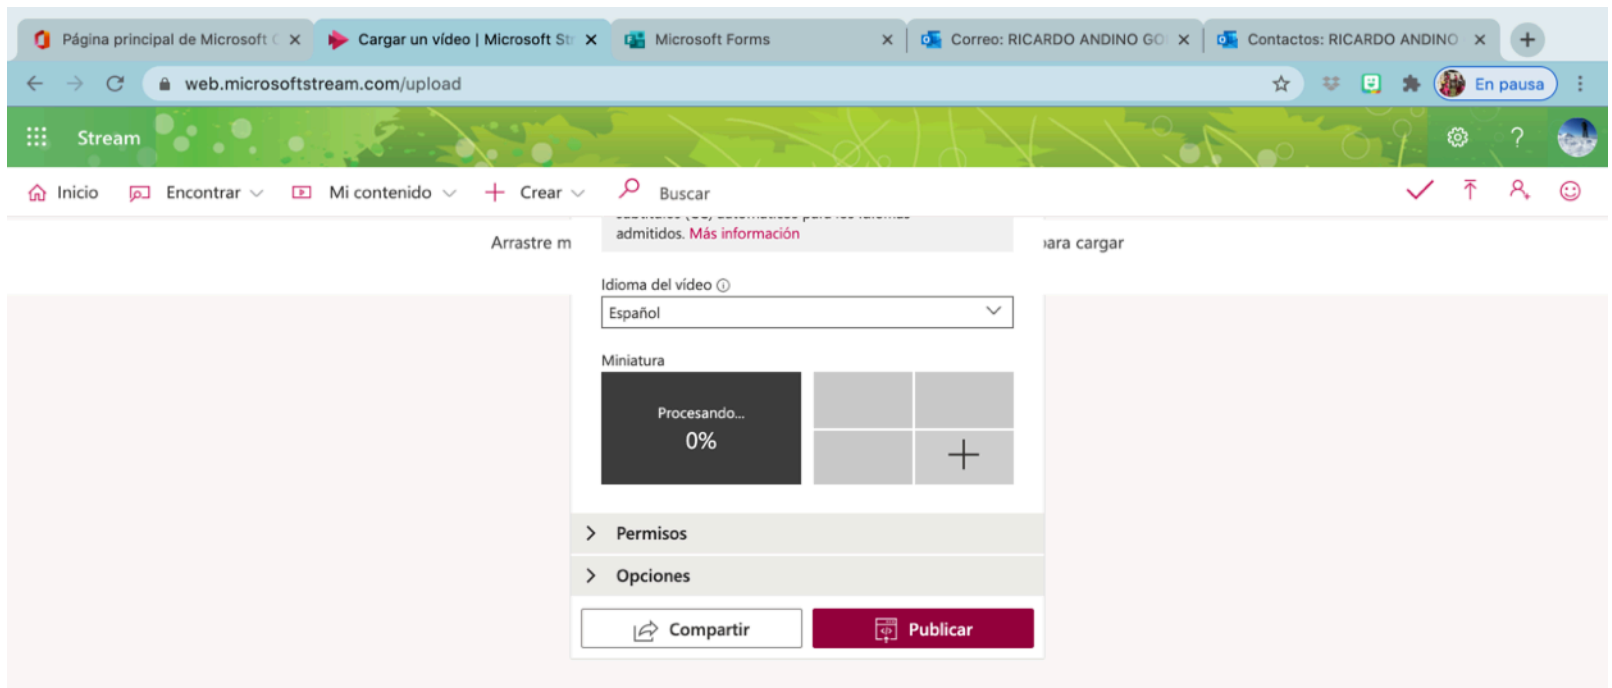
Página principal de Microsoft
Cargar un vídeo | Microsoft St
Microsoft Forms
Correo: RICARDO ANDINO GO
Contactos: RICARDO ANDINO
web.microsoftstream.com/upload
En pausa
Stream
Inicio Encontrar Mi contenido Crear Buscar
Arrastre m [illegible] ara cargar
admitidos. Más información
Idioma del vídeo
Español
Miniatura
Procesando...
0%
Permisos
Opciones
Compartir
Publicar